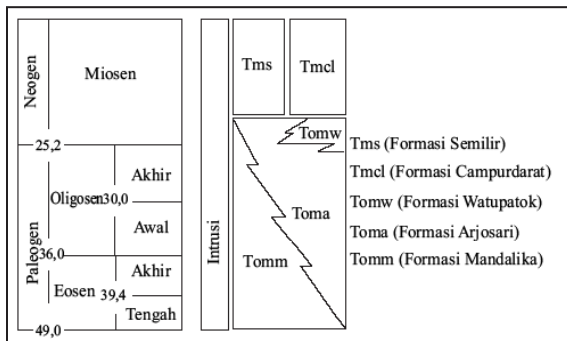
| Neogen | Miosen | |
|---|---|---|
| 25,2 | | |
| Paleogen | Oligosen 30,0 | Akhir |
| | | Awal |
| 36,0 | Eosen 39,4 | Akhir |
| | | Tengah |
| 49,0 | | |

Intrusi

Tms

Tmcl

Tomw

Toma

Tomm

Tms (Formasi Semilir)
Tmcl (Formasi Campurdarat)
Tomw (Formasi Watupatok)
Toma (Formasi Arjosari)
Tomm (Formasi Mandalika)